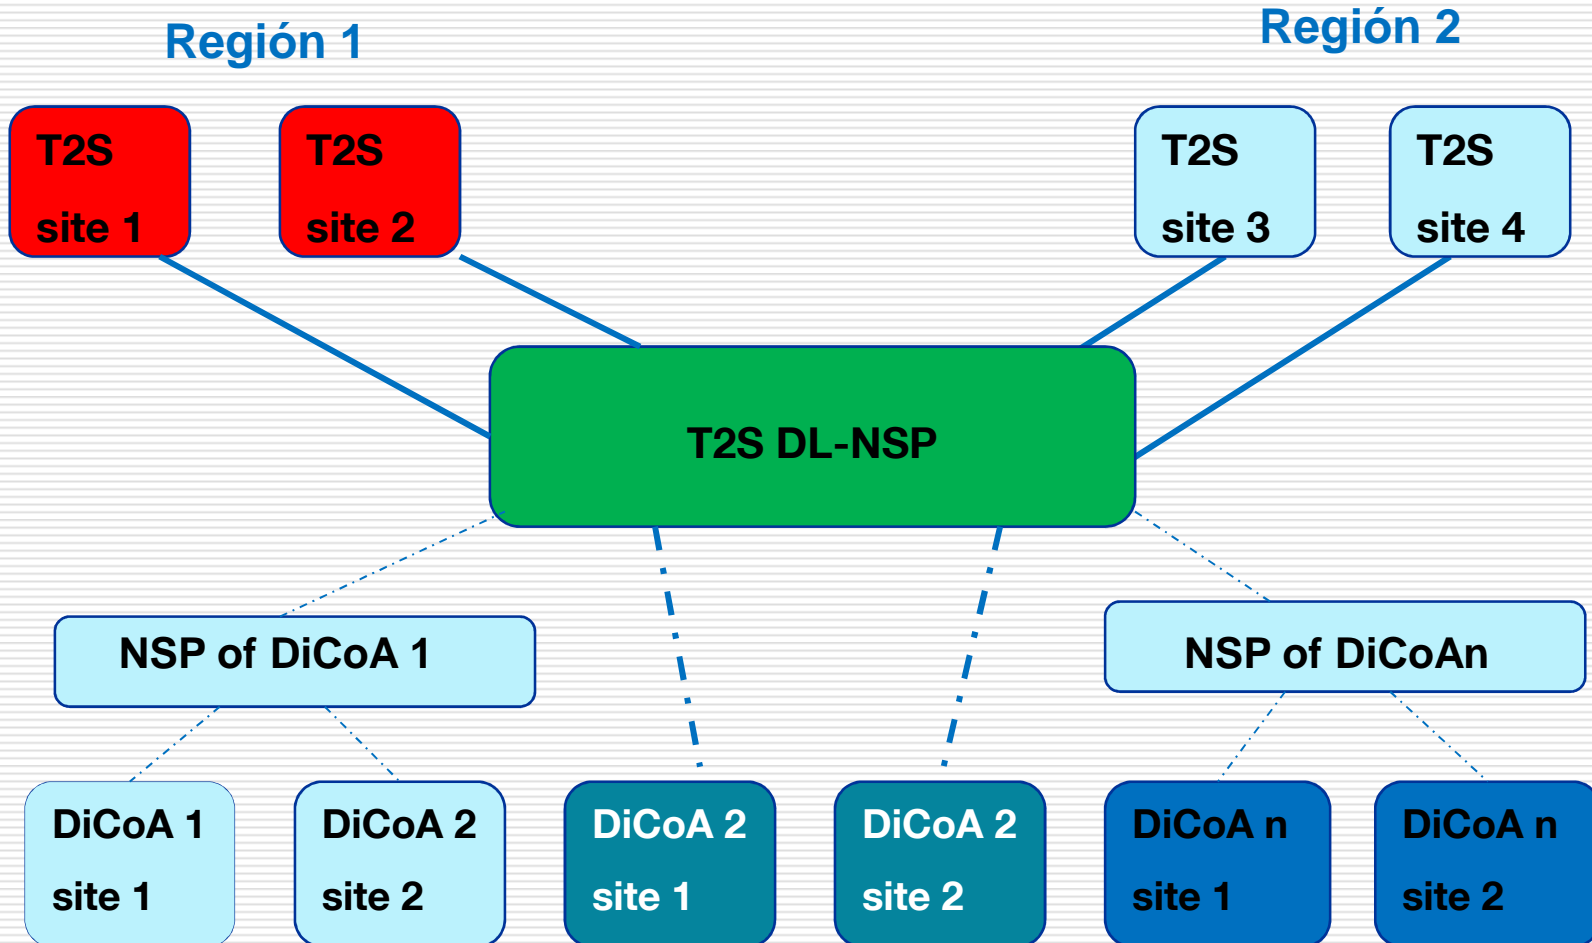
Región 1

Región 2

T2S
site 1

T2S
site 2

T2S
site 3

T2S
site 4

T2S DL-NSP

NSP of DiCoA 1

NSP of DiCoAn

DiCoA 1
site 1

DiCoA 2
site 2

DiCoA 2
site 1

DiCoA 2
site 2

DiCoA n
site 1

DiCoA n
site 2